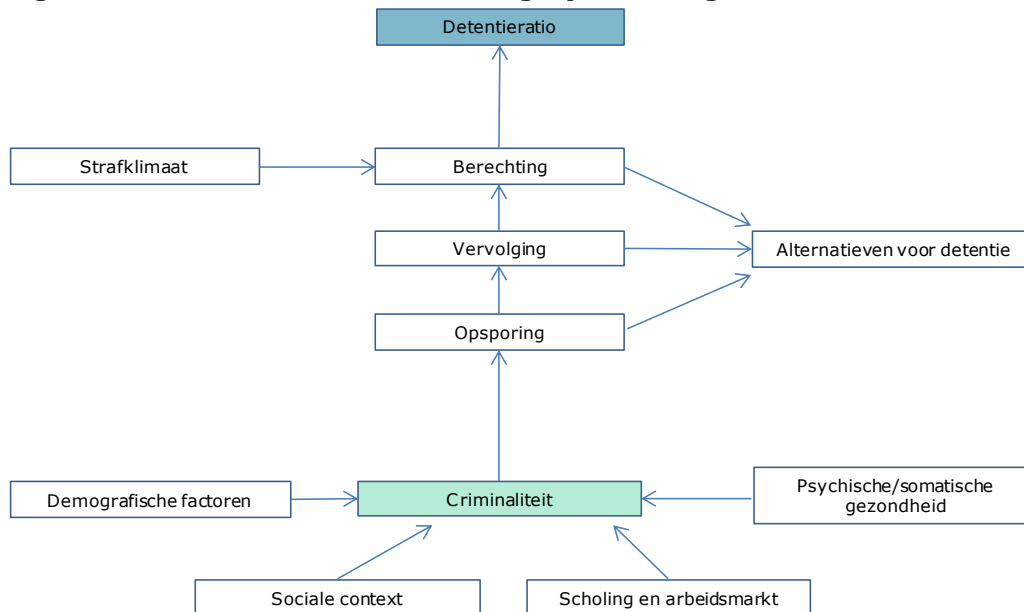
Detentieratio

Strafklimaat

Berechting

Vervolging

Alternatieven voor detentie

Opsporing

Demografische factoren

Criminaliteit

Psychische/somatische gezondheid

Sociale context

Scholing en arbeidsmarkt